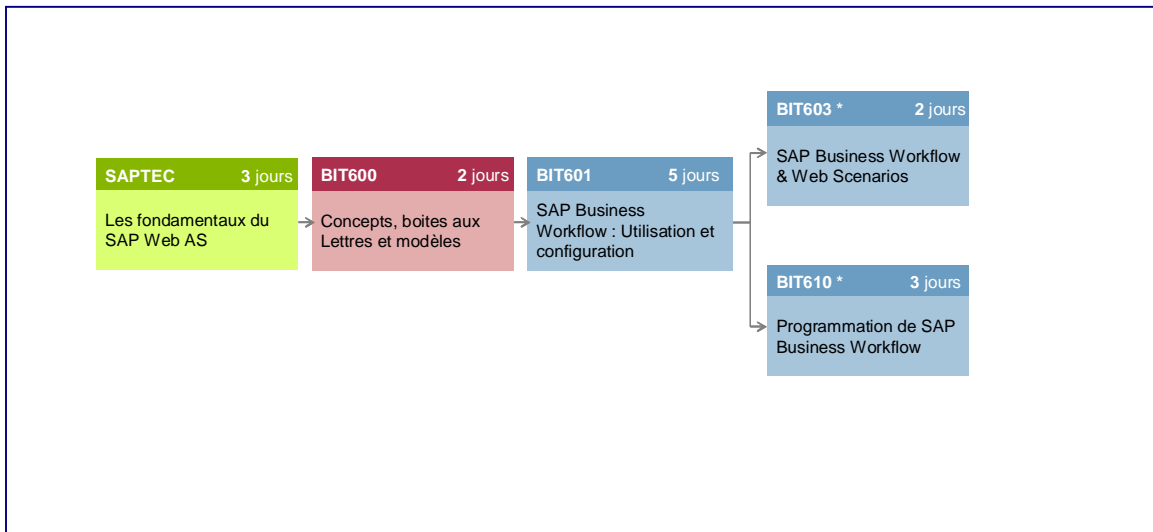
SAPTEC 3 jours
Les fondamentaux du SAP Web AS

BIT600 2 jours
Concepts, boites aux Lettres et modèles

BIT601 5 jours
SAP Business Workflow : Utilisation et configuration

BIT603 * 2 jours
SAP Business Workflow & Web Scenarios

BIT610 * 3 jours
Programmation de SAP Business Workflow